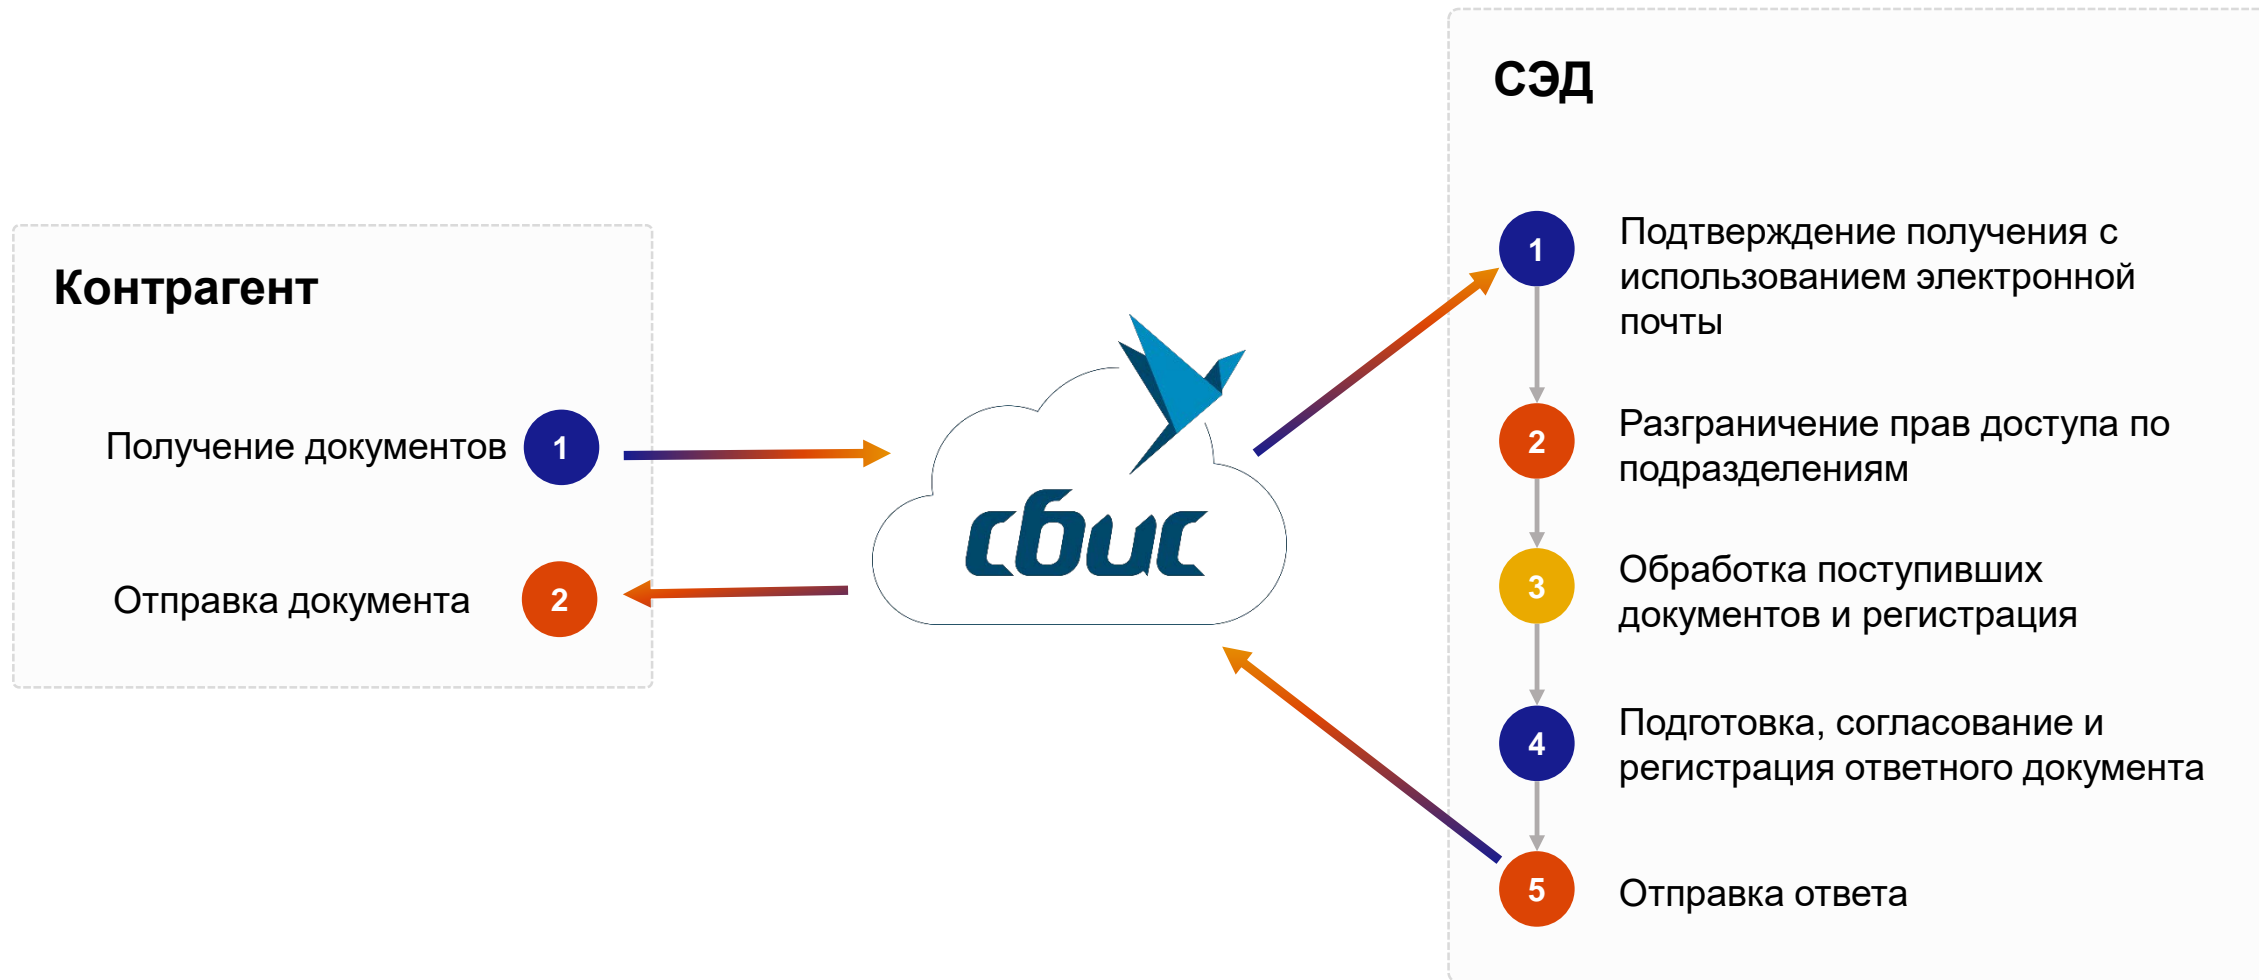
Контрагент

Получение документов 1

Отправка документа 2

сбис

СЭД

1 Подтверждение получения с использованием электронной почты

2 Разграничение прав доступа по подразделениям

3 Обработка поступивших документов и регистрация

4 Подготовка, согласование и регистрация ответного документа

5 Отправка ответа